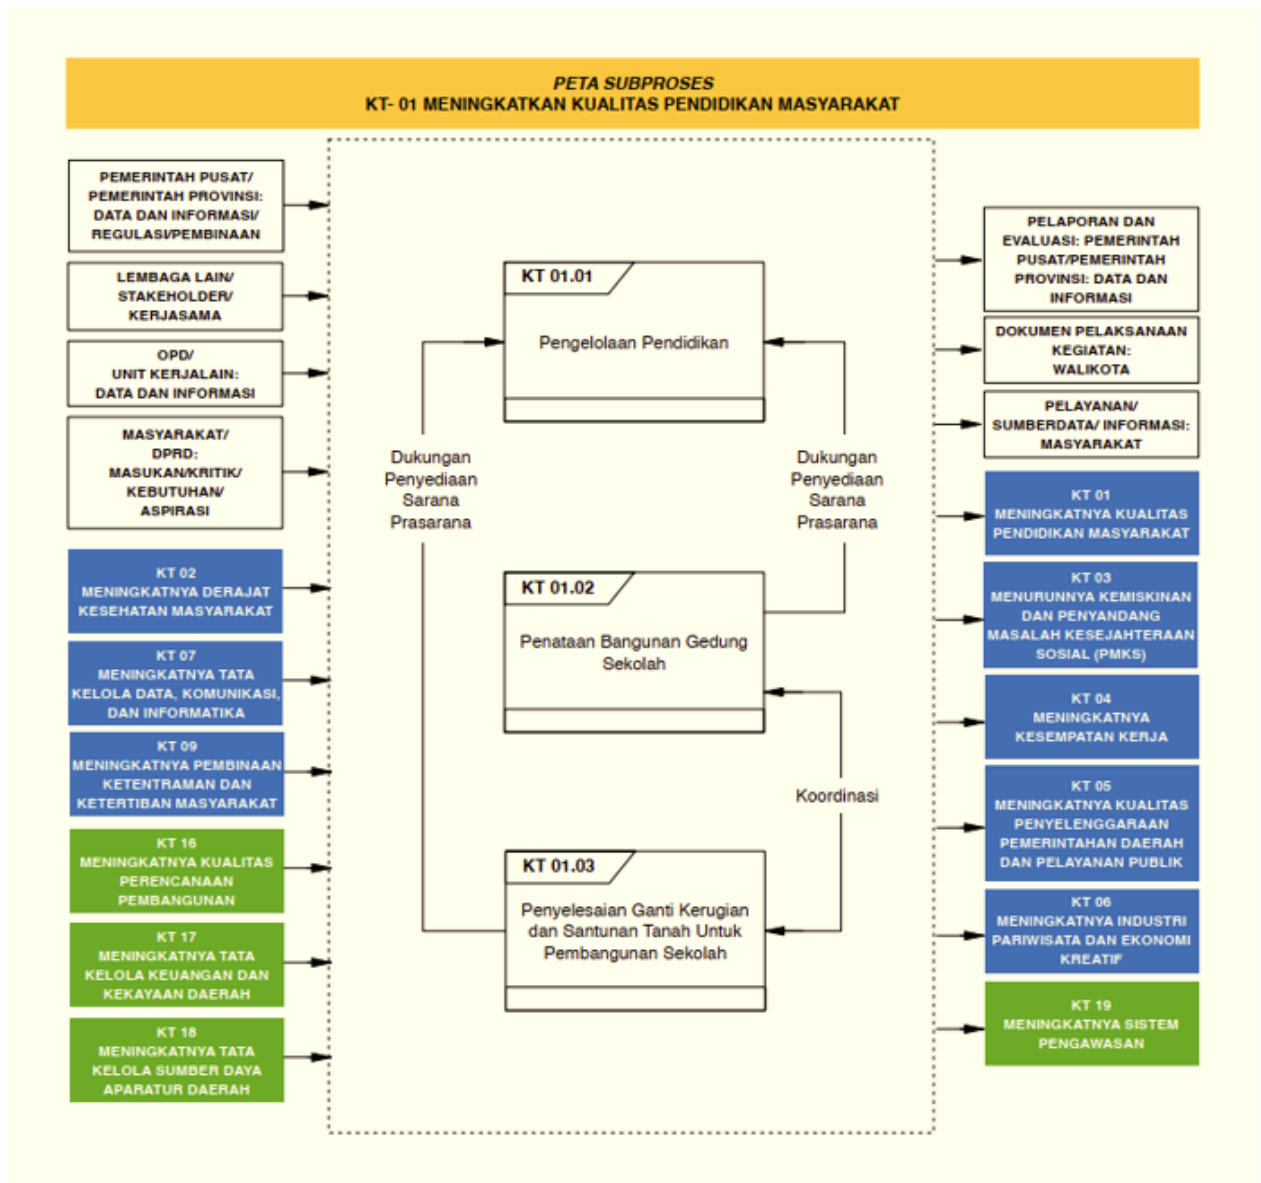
PETA SUBPROSES
KT- 01 MENINGKATKAN KUALITAS PENDIDIKAN MASYARAKAT

PEMERINTAH PUSAT/ PEMERINTAH PROVINSI: DATA DAN INFORMASI/ REGULASI/PEMBINAAN

LEMBAGA LAIN/ STAKEHOLDER/ KERJASAMA

OPD/ UNIT KERJALAIN: DATA DAN INFORMASI

MASYARAKAT/ DPRD: MASUKAN/KRITIK/ KEBUTUHAN/ ASPIRASI

KT 02 MENINGKATNYA DERAJAT KESEHATAN MASYARAKAT

KT 07 MENINGKATNYA TATA KELOLA DATA, KOMUNIKASI, DAN INFORMATIKA

KT 09 MENINGKATNYA PEMBINAAN KETENTRAMAN DAN KETERTIBAN MASYARAKAT

KT 16 MENINGKATNYA KUALITAS PERENCANAAN PEMBANGUNAN

KT 17 MENINGKATNYA TATA KELOLA KEUANGAN DAN KEKAYAAN DAERAH

KT 18 MENINGKATNYA TATA KELOLA SUMBER DAYA APARATUR DAERAH

KT 01.01
Pengelolaan Pendidikan

Dukungan Penyediaan Sarana Prasarana

Dukungan Penyediaan Sarana Prasarana

KT 01.02
Penataan Bangunan Gedung Sekolah

Koordinasi

KT 01.03
Penyelesaian Ganti Kerugian dan Santunan Tanah Untuk Pembangunan Sekolah

PELAPORAN DAN EVALUASI: PEMERINTAH PUSAT/PEMERINTAH PROVINSI: DATA DAN INFORMASI

DOKUMEN PELAKSANAAN KEGIATAN: WALIKOTA

PELAYANAN/ SUMBERDATA/ INFORMASI: MASYARAKAT

KT 01 MENINGKATNYA KUALITAS PENDIDIKAN MASYARAKAT

KT 03 MENURUNNYA KEMISKINAN DAN PENYANDANG MASALAH KESEJAHTERAAN SOSIAL (PMKS)

KT 04 MENINGKATNYA KESEMPATAN KERJA

KT 05 MENINGKATNYA KUALITAS PENYELENGGARAAN PEMERINTAHAN DAERAH DAN PELAYANAN PUBLIK

KT 06 MENINGKATNYA INDUSTRI PARIWISATA DAN EKONOMI KREATIF

KT 19 MENINGKATNYA SISTEM PENGAWASAN